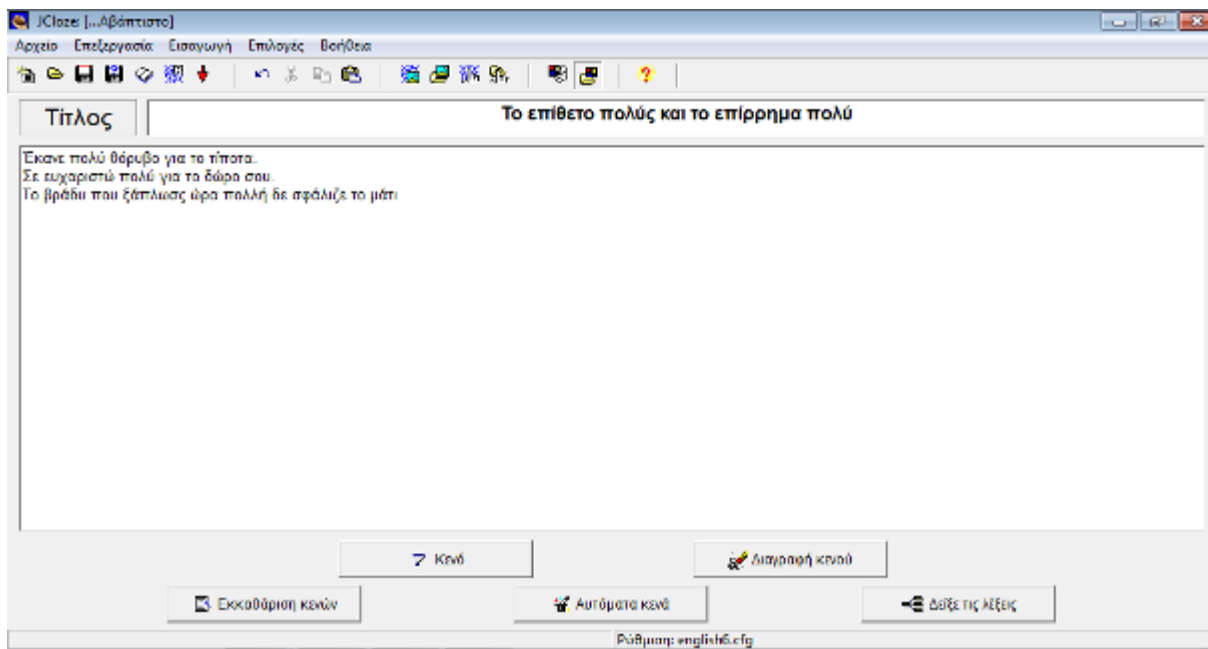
JCloze: [...Αβάπτιστο]

Αρχείο Επεξεργασία Εισαγωγή Επιλογές Βοήθεια

Τίτλος

Το επίθετο πολύς και το επίρρημα πολύ

Έκανε πολύ θόρυβο για το τίποτα.
Σε ευχαριστώ πολύ για το δώρο σου.
Το βράδυ που ξάπλωσες ώρα πολλή δε σφάλιξε το μάτι

Κενό

Διαγραφή κενού

Εκκαθάριση κενών

Αυτόματα κενά

Δείξε τις λέξεις

Ρύθμιση: english6.cfg